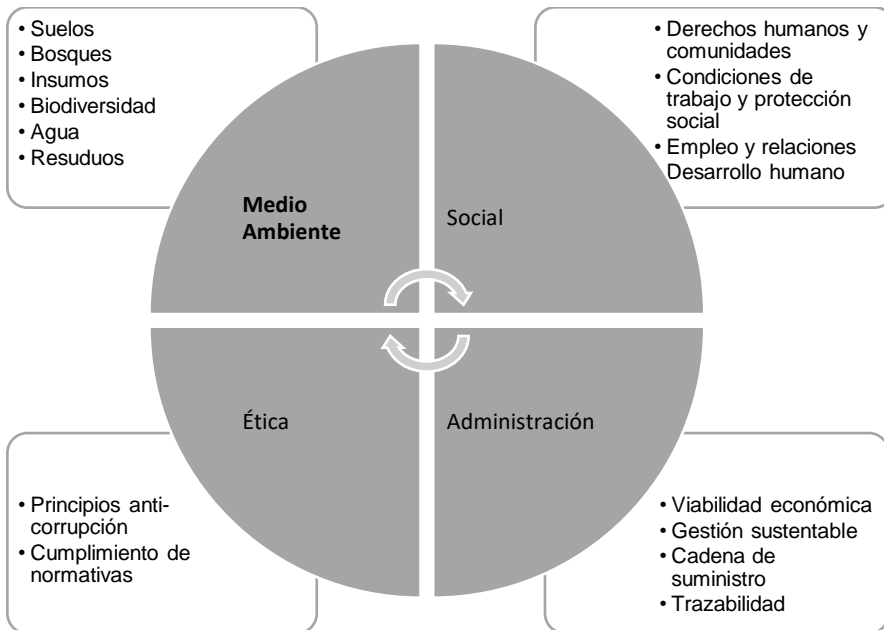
• Suelos
• Bosques
• Insumos
• Biodiversidad
• Agua
• Resuduos

• Derechos humanos y comunidades
• Condiciones de trabajo y protección social
• Empleo y relaciones Desarrollo humano

Medio Ambiente

Social

Ética

Administración

• Principios anti-corrupción
• Cumplimiento de normativas

• Viabilidad económica
• Gestión sustentable
• Cadena de suministro
• Trazabilidad